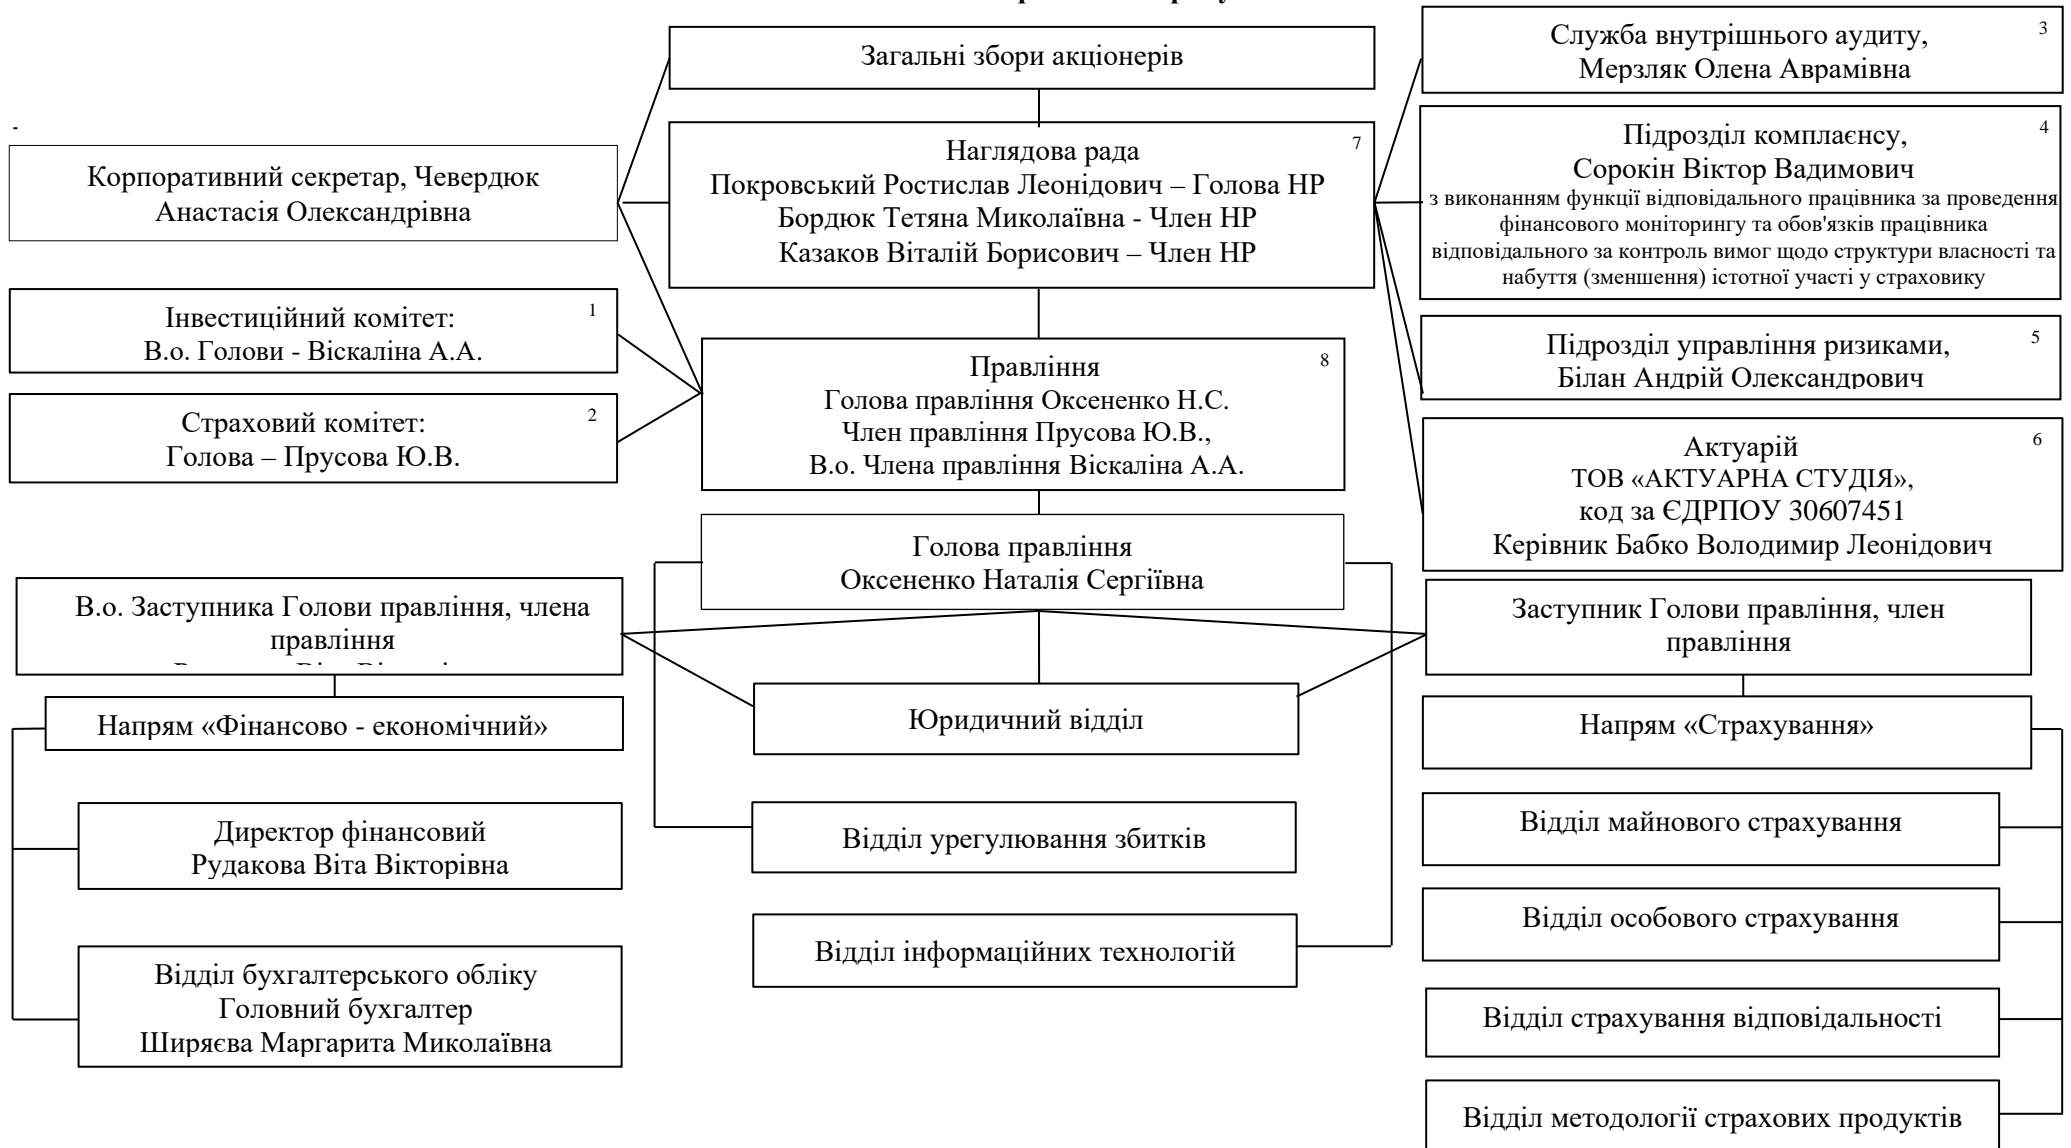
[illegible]

Загальні збори акціонерів

Служба внутрішнього аудиту, Мерзляк Олена Аврамівна 3

-

Корпоративний секретар, Чевердюк Анастасія Олександрівна

Наглядова рада 7
Покровський Ростислав Леонідович – Голова НР
Бордюк Тетяна Миколаївна - Член НР
Казаков Віталій Борисович – Член НР

Підрозділ комплаєнсу, 4
Сорокін Віктор Вадимович
з виконанням функції відповідального працівника за проведення фінансового моніторингу та обов'язків працівника відповідального за контроль вимог щодо структури власності та набуття (зменшення) істотної участі у страховику

Інвестиційний комітет: 1
В.о. Голови - Віскаліна А.А.

Страховий комітет: 2
Голова – Прусова Ю.В.

Правління 8
Голова правління Оксененко Н.С.
Член правління Прусова Ю.В.,
В.о. Члена правління Віскаліна А.А.

Підрозділ управління ризиками, 5
Білан Андрій Олександрович

Актуарій 6
ТОВ «АКТУАРНА СТУДІЯ»,
код за ЄДРПОУ 30607451
Керівник Бабко Володимир Леонідович

Голова правління
Оксененко Наталія Сергіївна

В.о. Заступника Голови правління, члена правління
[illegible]

Заступник Голови правління, член правління

Напрям «Фінансово - економічний»

Юридичний відділ

Напрям «Страхування»

Директор фінансовий
Рудакова Віта Вікторівна

Відділ урегулювання збитків

Відділ майнового страхування

Відділ особового страхування

Відділ інформаційних технологій

Відділ бухгалтерського обліку
Головний бухгалтер
Ширяєва Маргарита Миколаївна

Відділ страхування відповідальності

Відділ методології страхових продуктів